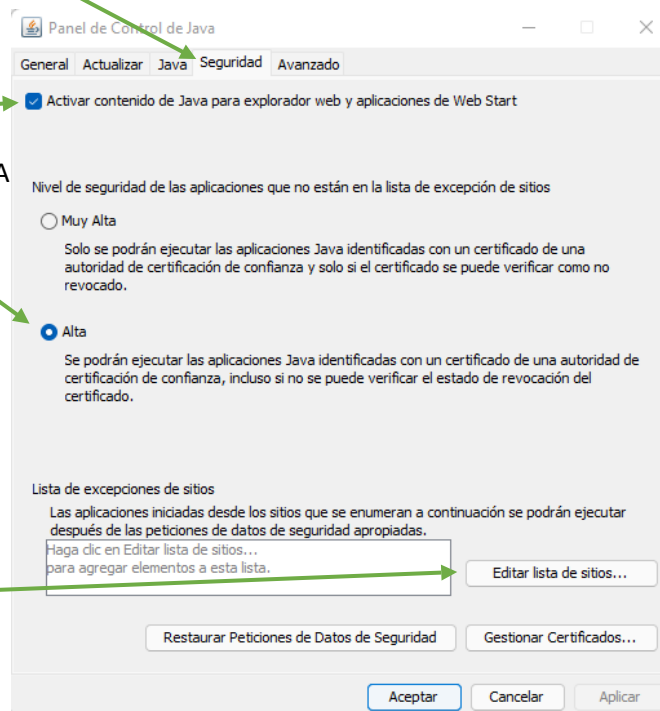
Panel de Control de Java

General Actualizar Java Seguridad Avanzado

Activar contenido de Java para explorador web y aplicaciones de Web Start

A

Nivel de seguridad de las aplicaciones que no están en la lista de excepción de sitios

Muy Alta

Solo se podrán ejecutar las aplicaciones Java identificadas con un certificado de una autoridad de certificación de confianza y solo si el certificado se puede verificar como no revocado.

Alta

Se podrán ejecutar las aplicaciones Java identificadas con un certificado de una autoridad de certificación de confianza, incluso si no se puede verificar el estado de revocación del certificado.

Lista de excepciones de sitios

Las aplicaciones iniciadas desde los sitios que se enumeran a continuación se podrán ejecutar después de las peticiones de datos de seguridad apropiadas.

Haga clic en Editar lista de sitios...
para agregar elementos a esta lista.

Editar lista de sitios...

Restaurar Peticiones de Datos de Seguridad

Gestionar Certificados...

Aceptar Cancelar Aplicar